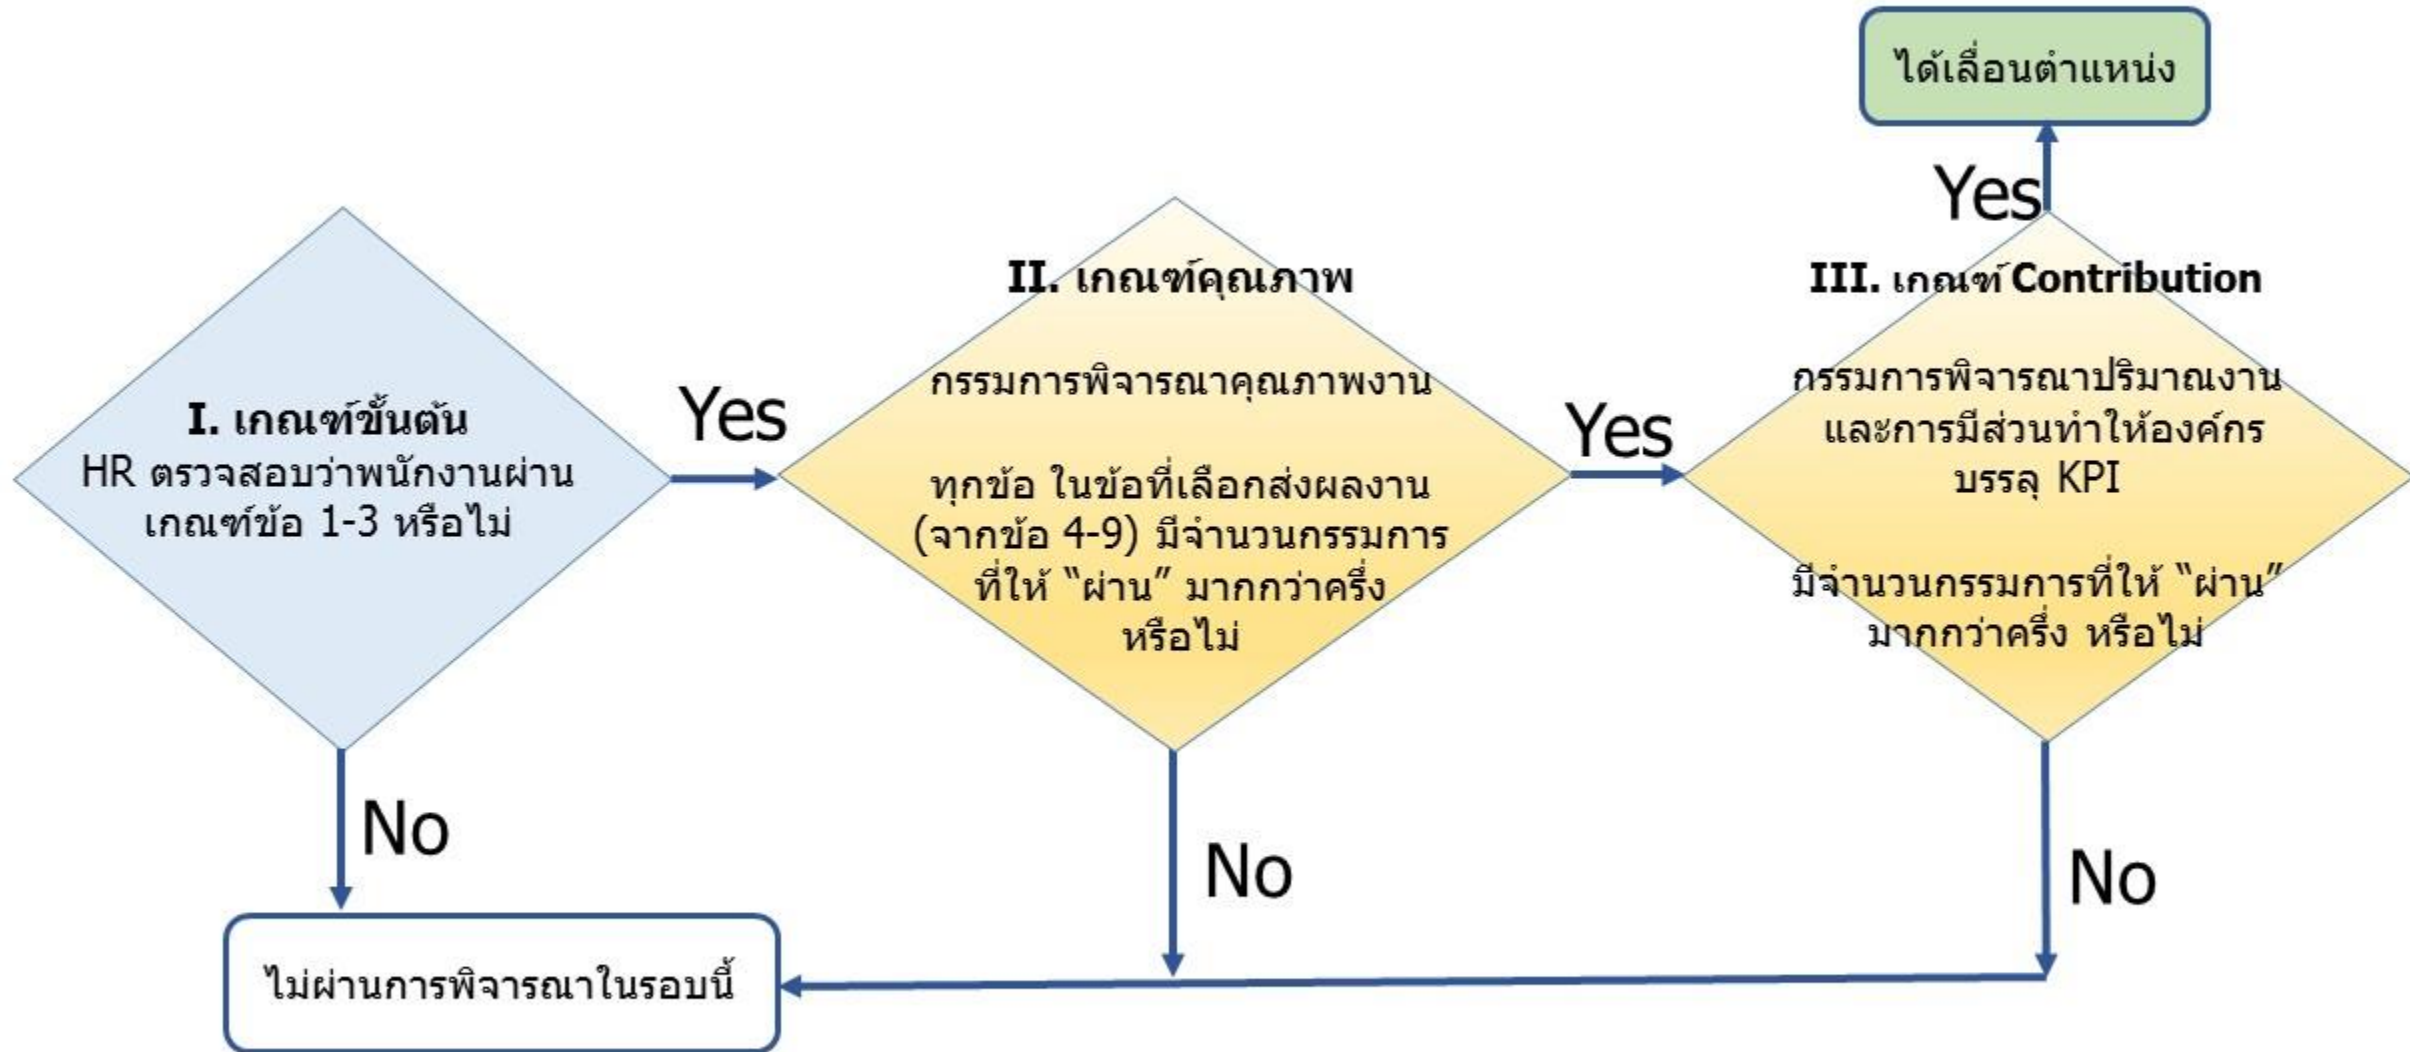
ได้เลื่อนตำแหน่ง

Yes

I. เกณฑ์ขั้นต้น
HR ตรวจสอบว่าพนักงานผ่านเกณฑ์ข้อ 1-3 หรือไม่

Yes

II. เกณฑ์คุณภาพ

กรรมการพิจารณาคุณภาพงาน

ทุกข้อ ในข้อที่เลือกส่งผลงาน (จากข้อ 4-9) มีจำนวนกรรมการที่ให้ "ผ่าน" มากกว่าครึ่ง หรือไม่

Yes

III. เกณฑ์ Contribution

กรรมการพิจารณาปริมาณงานและการมีส่วนทำให้องค์กร บรรลุ KPI

มีจำนวนกรรมการที่ให้ "ผ่าน" มากกว่าครึ่ง หรือไม่

No

No

No

ไม่ผ่านการพิจารณาในรอบนี้